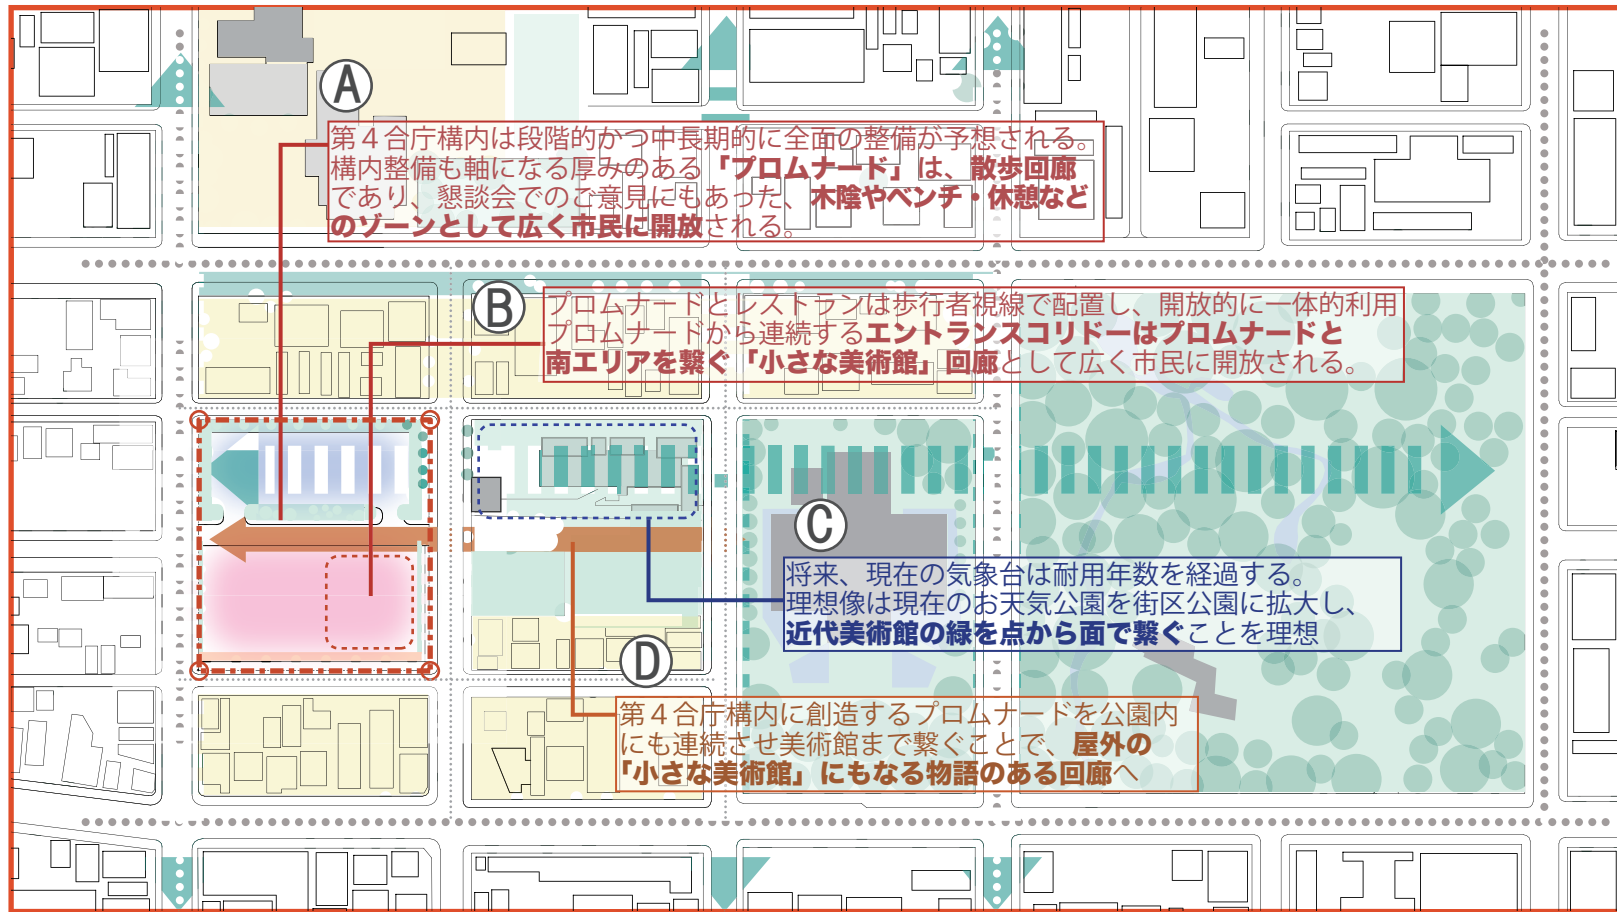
A

第４合庁構内は段階的かつ中長期的に全面の整備が予想される。構内整備も軸になる厚みのある「プロムナード」は、散歩回廊であり、懇談会でのご意見にもあった、木陰やベンチ・休憩などのゾーンとして広く市民に開放される。

B

プロムナードとレストランは歩行者視線で配置し、開放的に一体的利用プロムナードから連続するエントランスコリドーはプロムナードと南エリアを繋ぐ「小さな美術館」回廊として広く市民に開放される。

C

将来、現在の気象台は耐用年数を経過する。理想像は現在のお天気公園を街区公園に拡大し、近代美術館の緑を点から面で繋ぐことを理想

D

第４合庁構内に創造するプロムナードを公園内にも連続させ美術館まで繋ぐことで、屋外の「小さな美術館」にもなる物語のある回廊へ